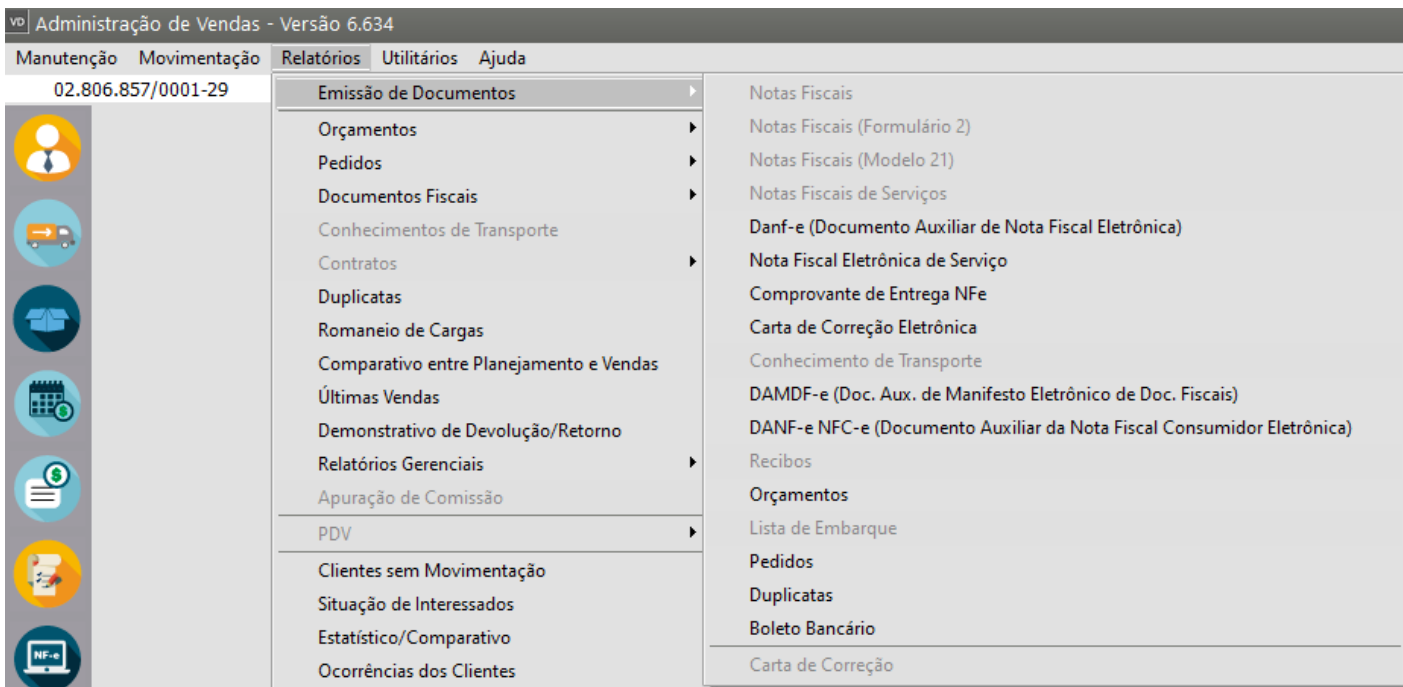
VD Administração de Vendas - Versão 6.634

Manutenção Movimentação Relatórios Utilitários Ajuda

02.806.857/0001-29

NF-e

Emissão de Documentos
Orçamentos
Pedidos
Documentos Fiscais
Conhecimentos de Transporte
Contratos
Duplicatas
Romaneio de Cargas
Comparativo entre Planejamento e Vendas
Últimas Vendas
Demonstrativo de Devolução/Retorno
Relatórios Gerenciais
Apuração de Comissão
PDV
Clientes sem Movimentação
Situação de Interessados
Estatístico/Comparativo
Ocorrências dos Clientes

Notas Fiscais
Notas Fiscais (Formulário 2)
Notas Fiscais (Modelo 21)
Notas Fiscais de Serviços
Danf-e (Documento Auxiliar de Nota Fiscal Eletrônica)
Nota Fiscal Eletrônica de Serviço
Comprovante de Entrega NFe
Carta de Correção Eletrônica
Conhecimento de Transporte
DAMDF-e (Doc. Aux. de Manifesto Eletrônico de Doc. Fiscais)
DANF-e NFC-e (Documento Auxiliar da Nota Fiscal Consumidor Eletrônica)
Recibos
Orçamentos
Lista de Embarque
Pedidos
Duplicatas
Boleto Bancário
Carta de Correção